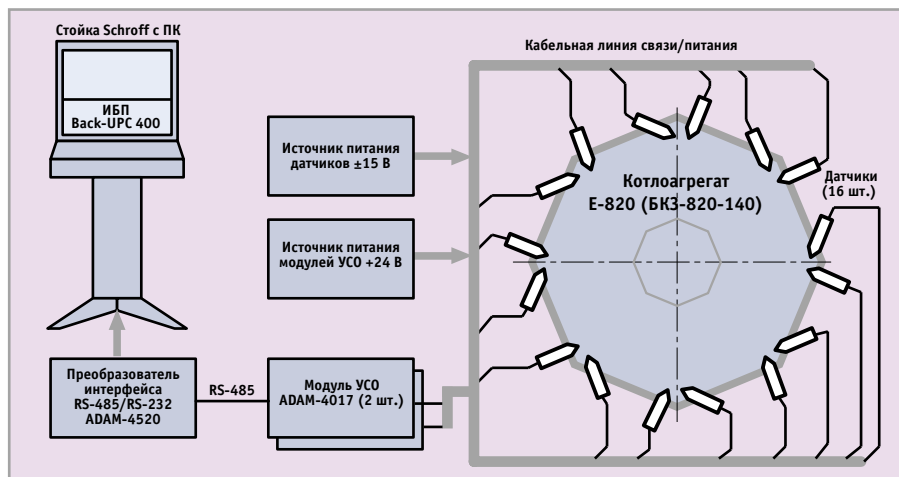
Стойка Schroff с ПК

ИБП
Back-UPC 400

Кабельная линия связи/питания

Источник питания датчиков ±15 В

Источник питания модулей УСО +24 В

Котлоагрегат
Е-820 (БКЗ-820-140)

Датчики
(16 шт.)

Преобразователь интерфейса
RS-485/RS-232
ADAM-4520

RS-485

Модуль УСО
ADAM-4017 (2 шт.)